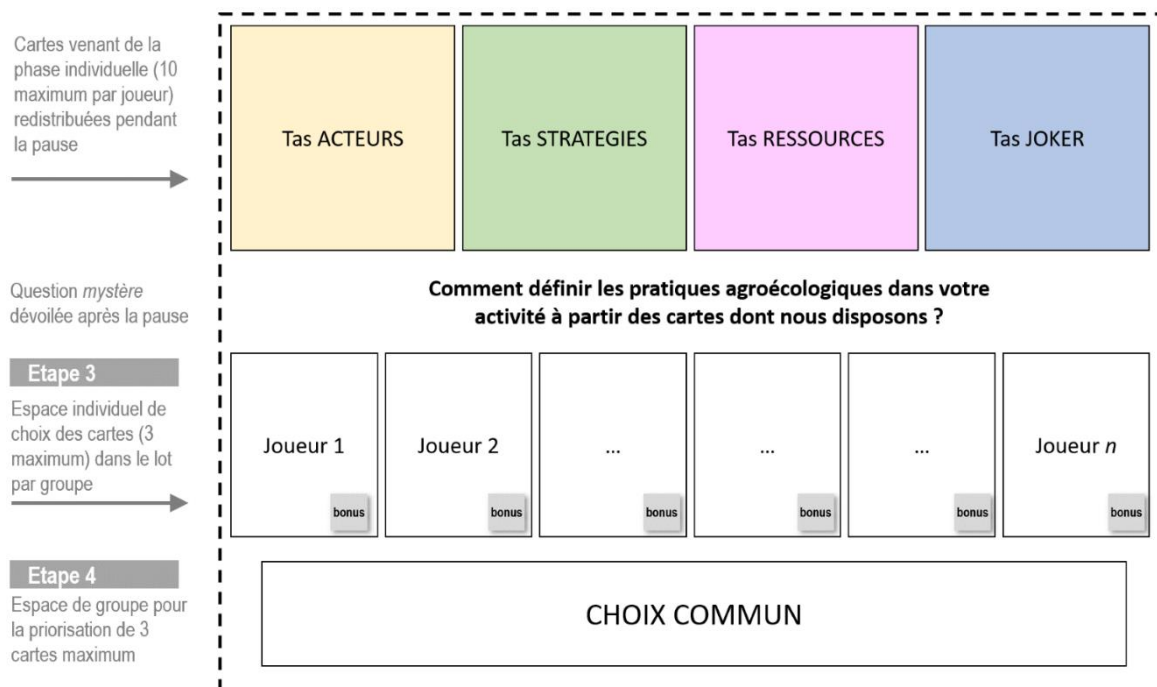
Cartes venant de la phase individuelle (10 maximum par joueur) redistribuées pendant la pause

Tas ACTEURS

Tas STRATEGIES

Tas RESSOURCES

Tas JOKER

Question *mystère* dévoilée après la pause

**Comment définir les pratiques agroécologiques dans votre activité à partir des cartes dont nous disposons ?**

Etape 3

Espace individuel de choix des cartes (3 maximum) dans le lot par groupe

| Joueur 1 | Joueur 2 | ... | ... | ... | Joueur *n* |
|---|---|---|---|---|---|
| bonus | bonus | bonus | bonus | bonus | bonus |

Etape 4

Espace de groupe pour la priorisation de 3 cartes maximum

CHOIX COMMUN